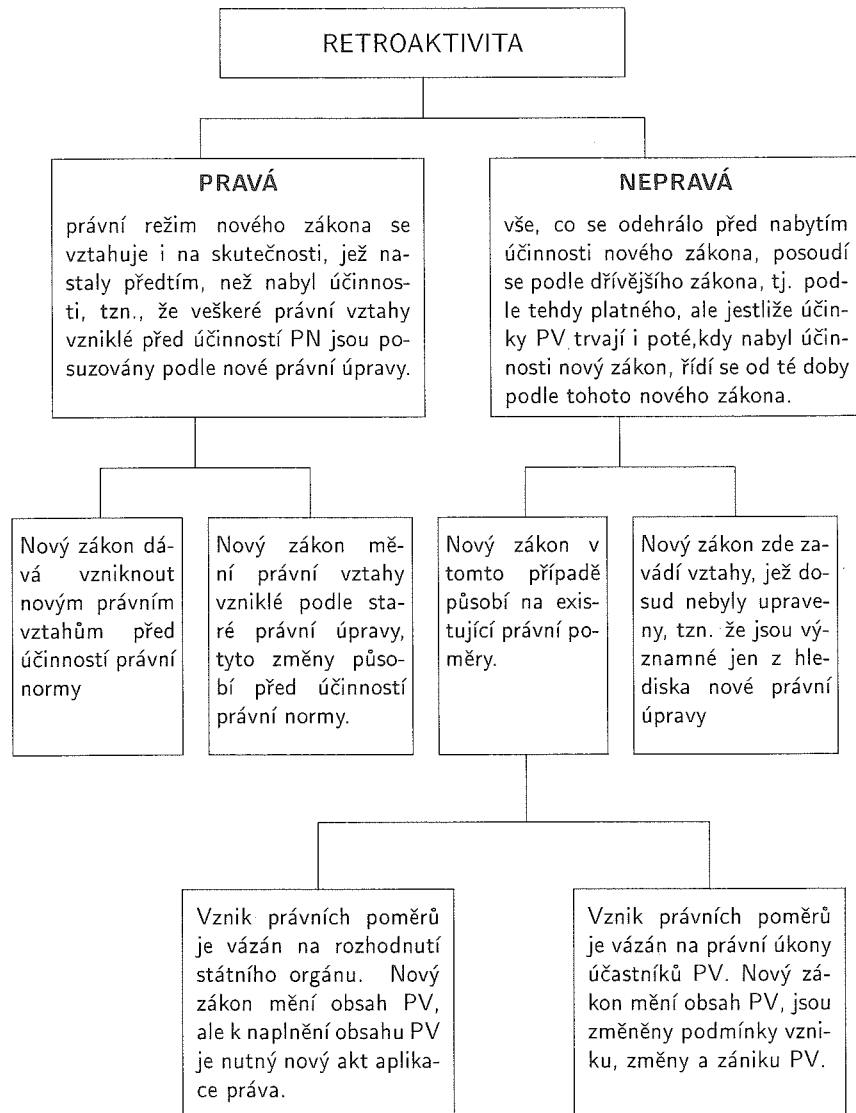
RETROAKTIVITA

PRAVÁ

právní režim nového zákona se vztahuje i na skutečnosti, jež nastaly předtím, než nabyl účinnosti, tzn., že veškeré právní vztahy vzniklé před účinností PN jsou posuzovány podle nové právní úpravy.

NEPRAVÁ

vše, co se odehrálo před nabytím účinnosti nového zákona, posoudí se podle dřívějšího zákona, tj. podle tehdy platného, ale jestliže účinky PV trvají i poté,kdy nabyl účinnosti nový zákon, řídí se od té doby podle tohoto nového zákona.

Nový zákon dává vzniknout novým právním vztahům před účinností právní normy

Nový zákon mění právní vztahy vzniklé podle staré právní úpravy, tyto změny působí před účinností právní normy.

Nový zákon v tomto případě působí na existující právní poměry.

Nový zákon zde zavádí vztahy, jež dosud nebyly upraveny, tzn. že jsou významné jen z hlediska nové právní úpravy

Vznik právních poměrů je vázán na rozhodnutí státního orgánu. Nový zákon mění obsah PV, ale k naplnění obsahu PV je nutný nový akt aplikace práva.

Vznik právních poměrů je vázán na právní úkony účastníků PV. Nový zákon mění obsah PV, jsou změněny podmínky vzniku, změny a zániku PV.